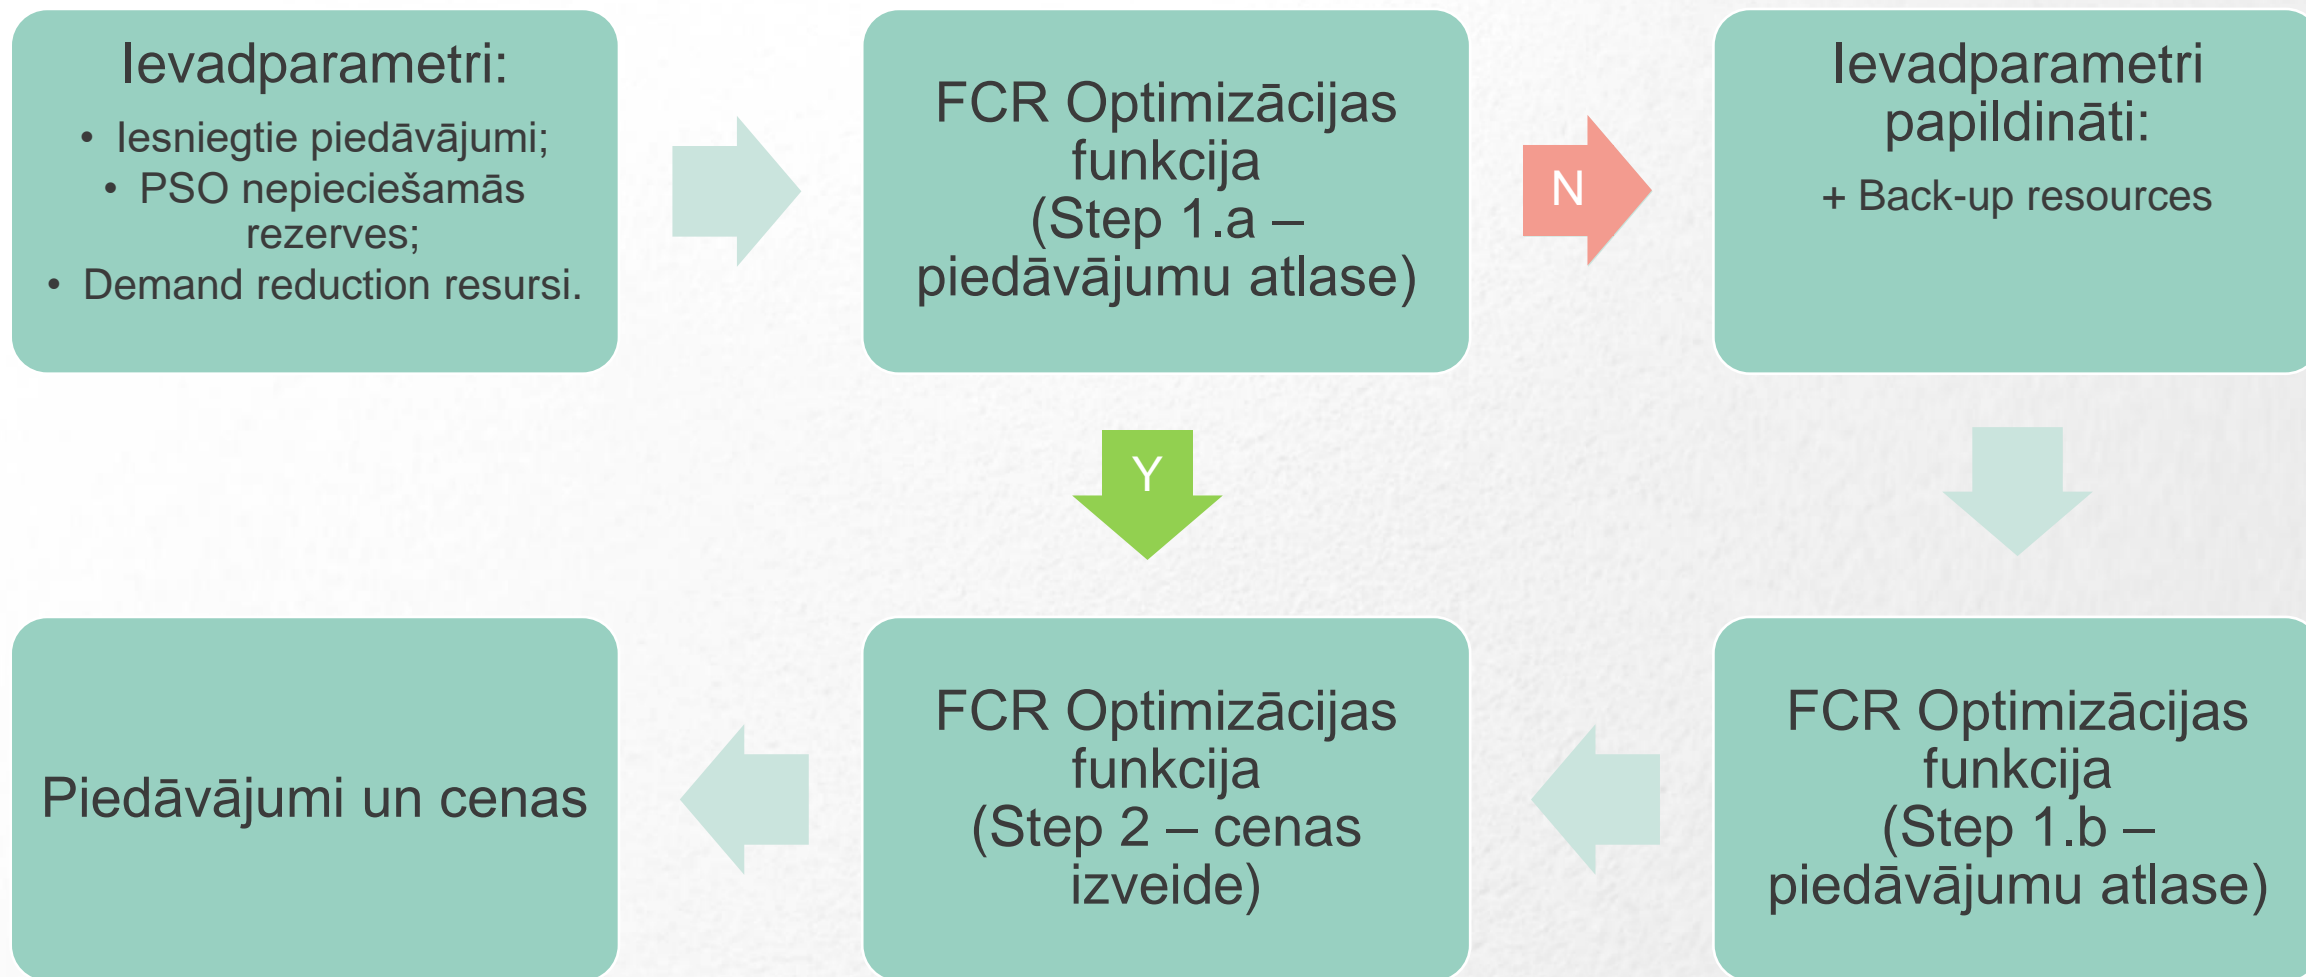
Ievadparametri:
• Iesniegtie piedāvājumi;
• PSO nepieciešamās rezerves;
• Demand reduction resursi.

FCR Optimizācijas funkcija (Step 1.a – piedāvājumu atlase)

N

Ievadparametri papildināti:
+ Back-up resources

Y

Piedāvājumi un cenas

FCR Optimizācijas funkcija (Step 2 – cenas izveide)

FCR Optimizācijas funkcija (Step 1.b – piedāvājumu atlase)